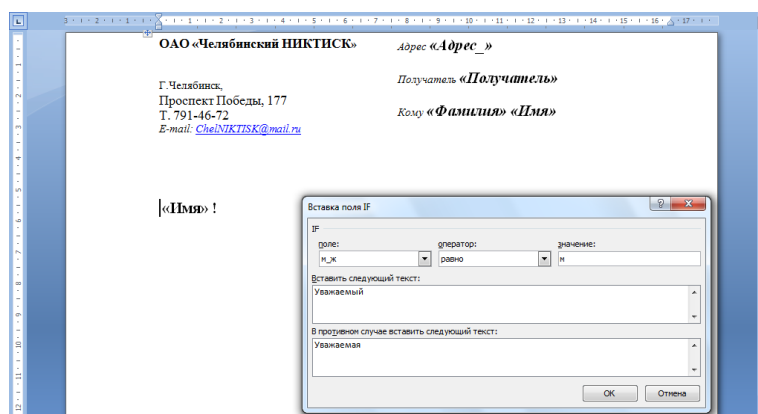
3 · 2 · 1 · 1 · 2 · 3 · 4 · 5 · 6 · 7 · 8 · 9 · 10 · 11 · 12 · 13 · 14 · 15 · 16 · 17

ОАО «Челябинский НИКТИСК»

Г.Челябинск,
Проспект Победы, 177
Т. 791-46-72
E-mail: ChelNIKTISK@mail.ru

Адрес «Адрес_»

Получатель «Получатель»

Кому «Фамилия» «Имя»

«Имя» !

Вставка поля IF

IF

поле:
м_ж

оператор:
равно

значение:
м

Вставить следующий текст:
Уважаемый

В противном случае вставить следующий текст:
Уважаемая

OK

Отмена